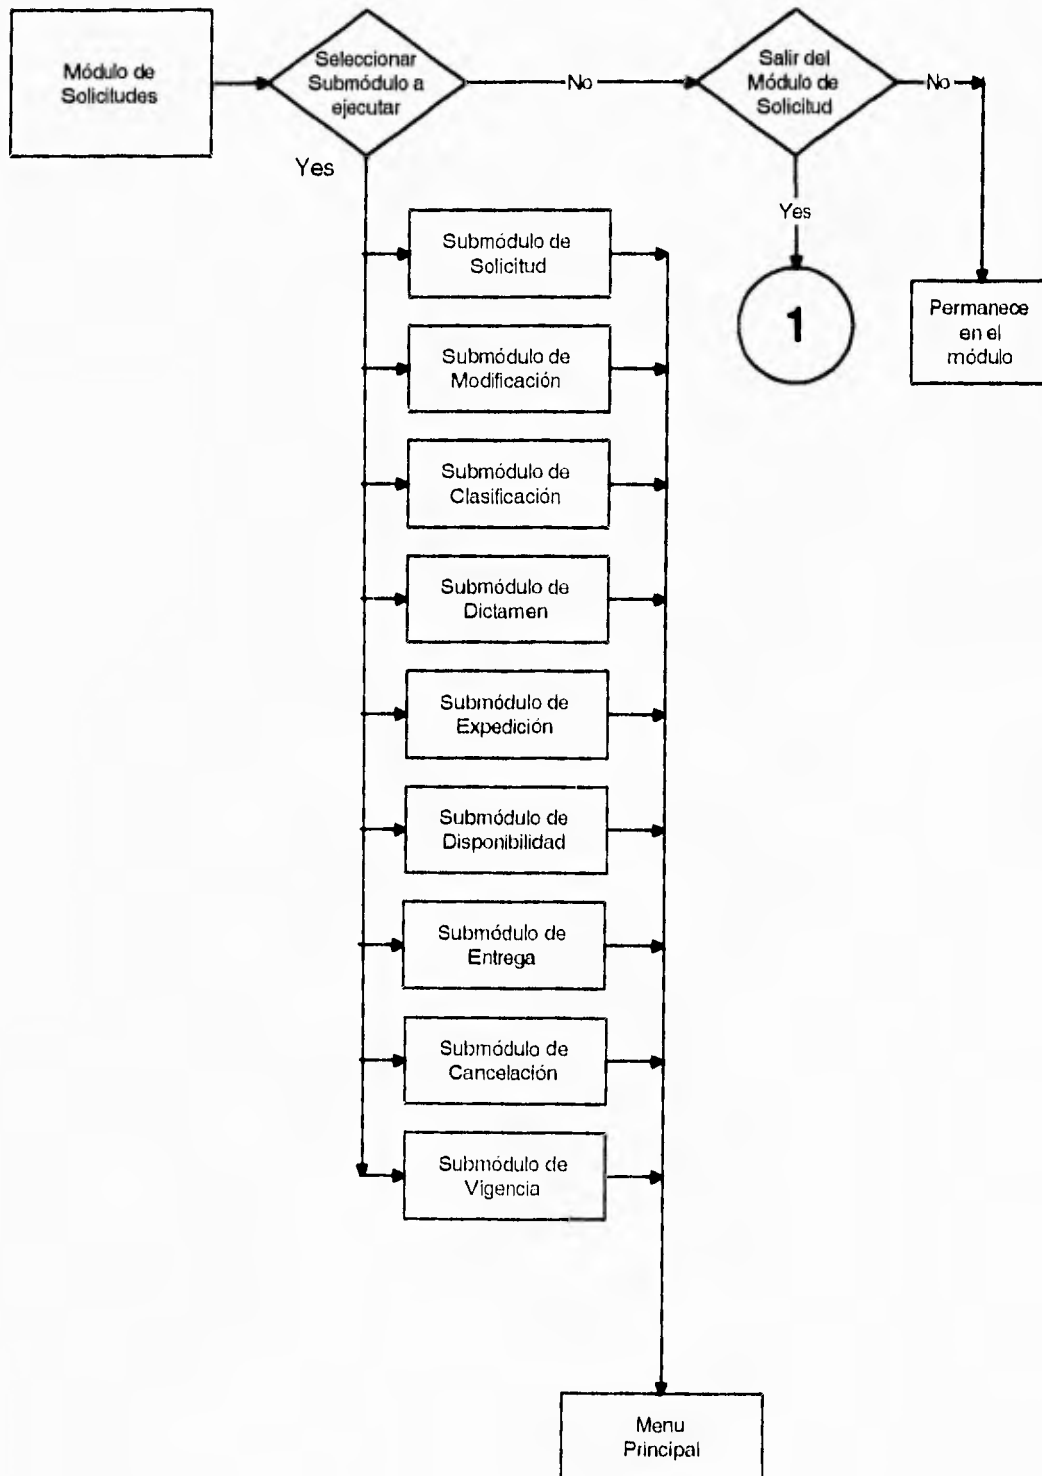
Módulo de Solicitudes

Seleccionar Submódulo a ejecutar

No

Salir del Módulo de Solicitud

No

Yes

Yes

Submódulo de Solicitud

1

Permanece en el módulo

Submódulo de Modificación

Submódulo de Clasificación

Submódulo de Dictamen

Submódulo de Expedición

Submódulo de Disponibilidad

Submódulo de Entrega

Submódulo de Cancelación

Submódulo de Vigencia

Menu Principal